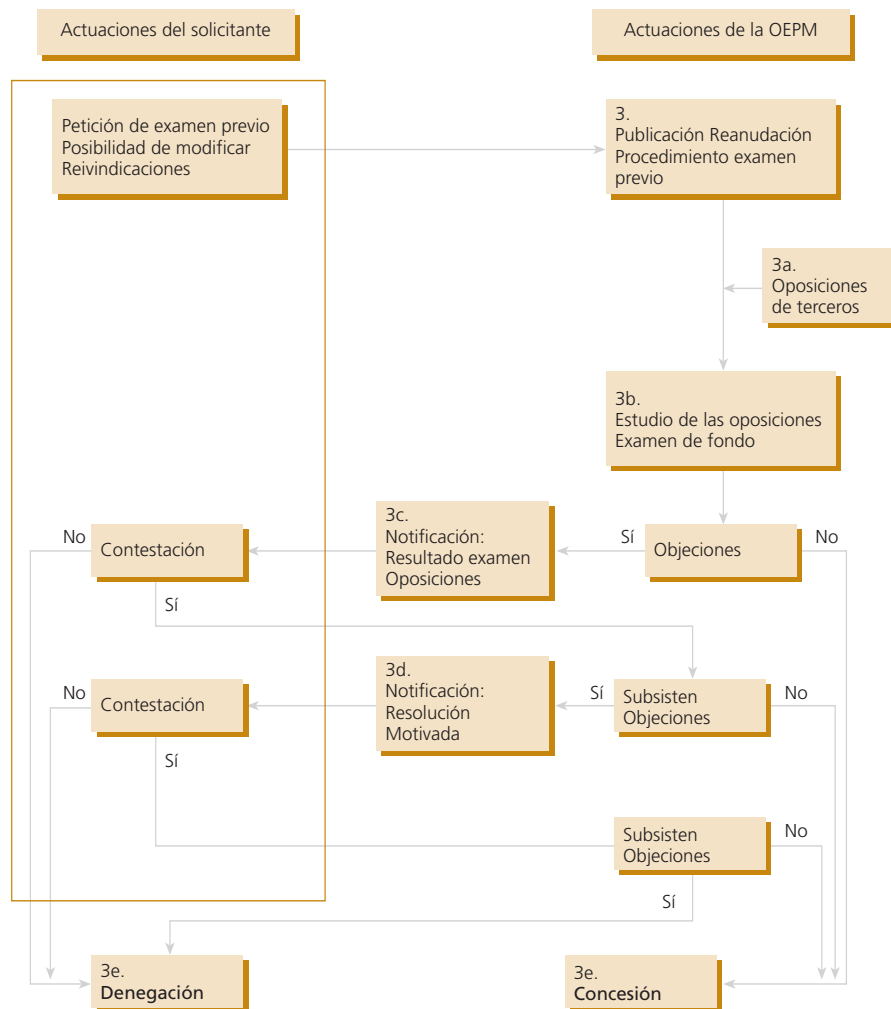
Actuaciones del solicitante

Actuaciones de la OEPM

Petición de examen previo
Posibilidad de modificar
Reivindicaciones

3.
Publicación Reanudación
Procedimiento examen
previo

3a.
Oposiciones
de terceros

3b.
Estudio de las oposiciones
Examen de fondo

No

Contestación

3c.
Notificación:
Resultado examen
Oposiciones

Sí

Objeciones

No

Sí

No

Contestación

3d.
Notificación:
Resolución
Motivada

Sí

Subsisten
Objeciones

No

Sí

Subsisten
Objeciones

No

Sí

3e.
Denegación

3e.
Concesión